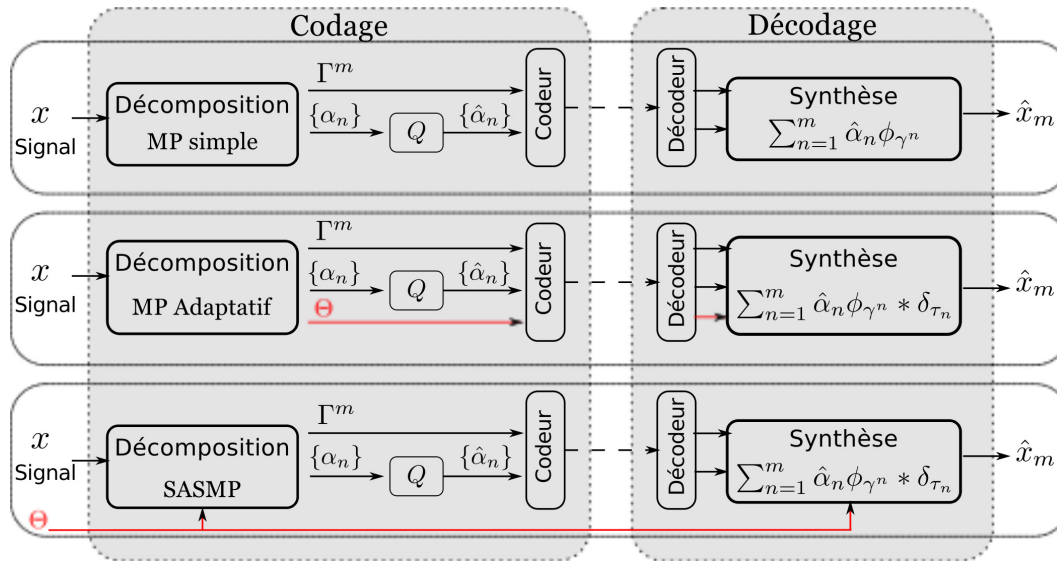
Codage

Décodage

$x$
Signal

Décomposition
MP simple

$\Gamma^m$

$\{\alpha_n\}$

$Q$

$\{\hat{\alpha}_n\}$

Codeur

Décodeur

Synthèse
$\sum_{n=1}^{m} \hat{\alpha}_n \phi_{\gamma^n}$

$\hat{x}_m$

$x$
Signal

Décomposition
MP Adaptatif

$\Gamma^m$

$\{\alpha_n\}$

$Q$

$\{\hat{\alpha}_n\}$

$\Theta$

Codeur

Décodeur

Synthèse
$\sum_{n=1}^{m} \hat{\alpha}_n \phi_{\gamma^n} * \delta_{\tau_n}$

$\hat{x}_m$

$x$
Signal

Décomposition
SASMP

$\Gamma^m$

$\{\alpha_n\}$

$Q$

$\{\hat{\alpha}_n\}$

Codeur

Décodeur

Synthèse
$\sum_{n=1}^{m} \hat{\alpha}_n \phi_{\gamma^n} * \delta_{\tau_n}$

$\hat{x}_m$

$\Theta$